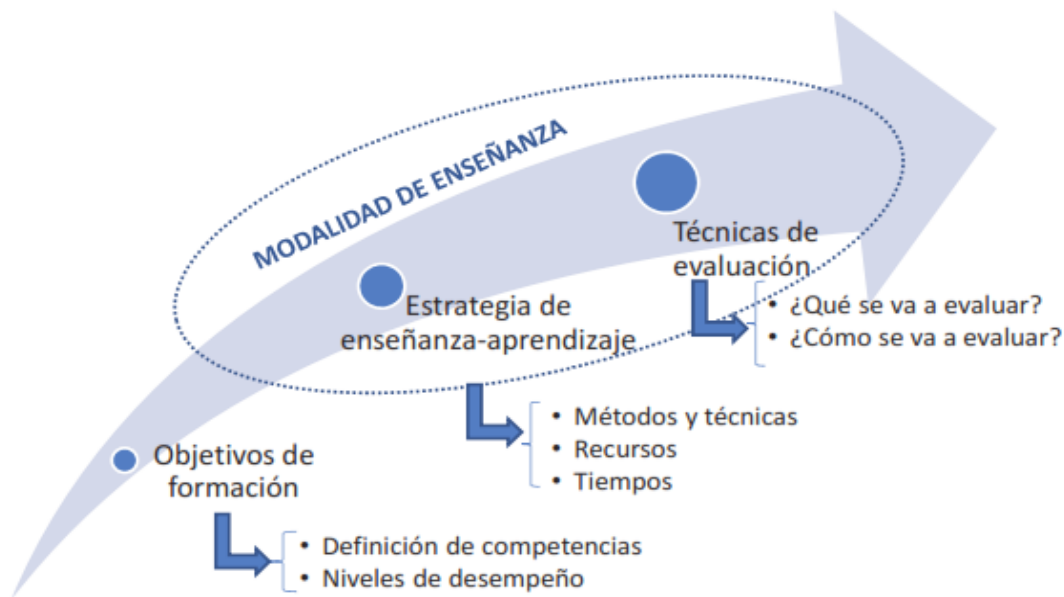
MODALIDAD DE ENSEÑANZA

Técnicas de evaluación

• ¿Qué se va a evaluar?
• ¿Cómo se va a evaluar?

Estrategia de enseñanza-aprendizaje

• Métodos y técnicas
• Recursos
• Tiempos

Objetivos de formación

• Definición de competencias
• Niveles de desempeño